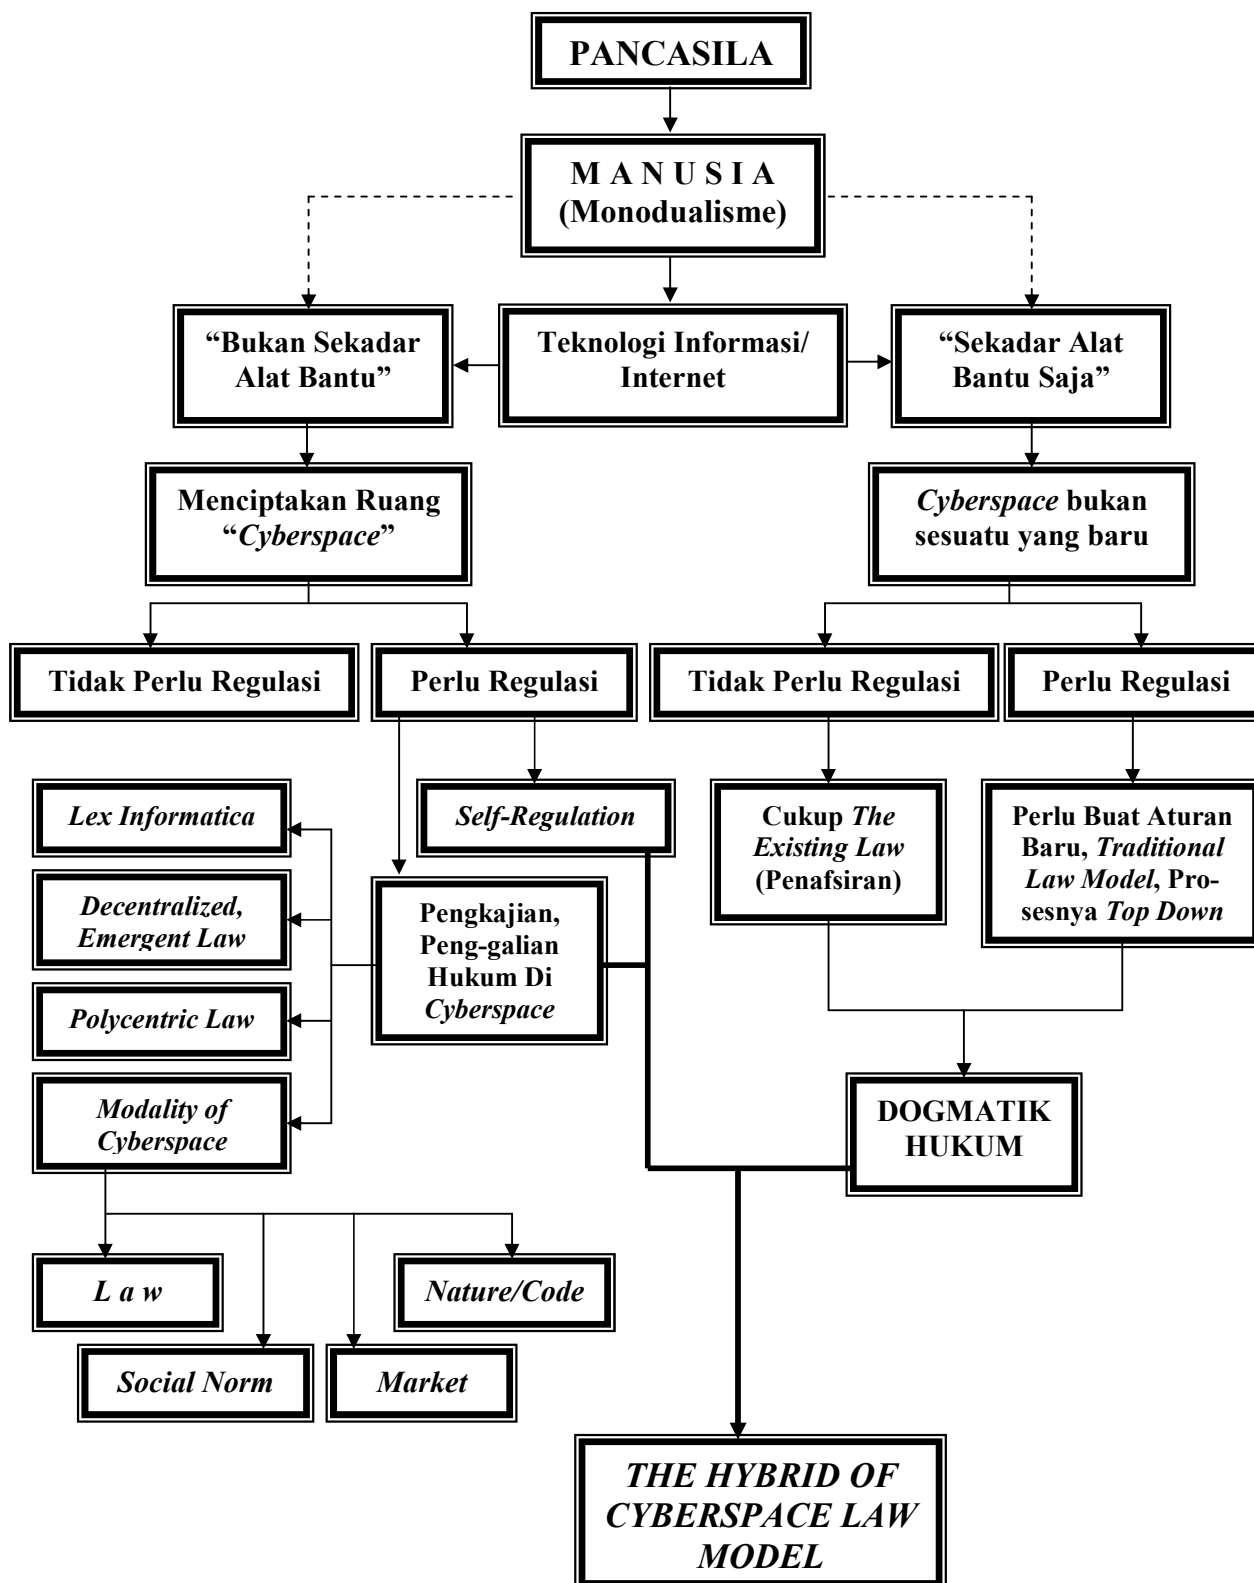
PANCASILA

M A N U S I A
(Monodualisme)

"Bukan Sekadar Alat Bantu"

Teknologi Informasi/ Internet

"Sekadar Alat Bantu Saja"

Menciptakan Ruang "*Cyberspace*"

*Cyberspace* bukan sesuatu yang baru

Tidak Perlu Regulasi

Perlu Regulasi

Tidak Perlu Regulasi

Perlu Regulasi

*Lex Informatica*

*Self-Regulation*

Cukup *The Existing Law* (Penafsiran)

Perlu Buat Aturan Baru, *Traditional Law Model*, Prosesnya *Top Down*

*Decentralized, Emergent Law*

Pengkajian, Peng-galian Hukum Di *Cyberspace*

*Polycentric Law*

*Modality of Cyberspace*

DOGMATIK HUKUM

*L a w*

*Nature/Code*

*Social Norm*

*Market*

*THE HYBRID OF CYBERSPACE LAW MODEL*